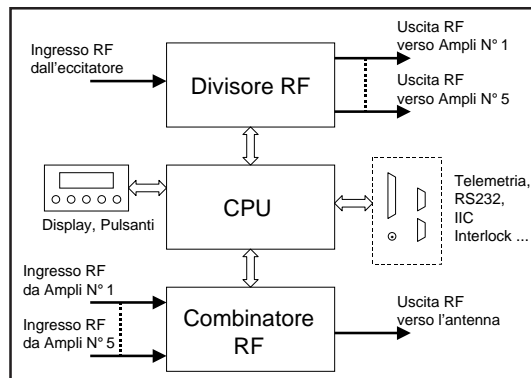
Ingresso RF dall'eccitatore

Divisore RF

Uscita RF verso Ampli N° 1

Uscita RF verso Ampli N° 5

Display, Pulsanti

CPU

Telemetria, RS232, IIC Interlock ...

Ingresso RF da Ampli N° 1

Ingresso RF da Ampli N° 5

Combinatore RF

Uscita RF verso l'antenna